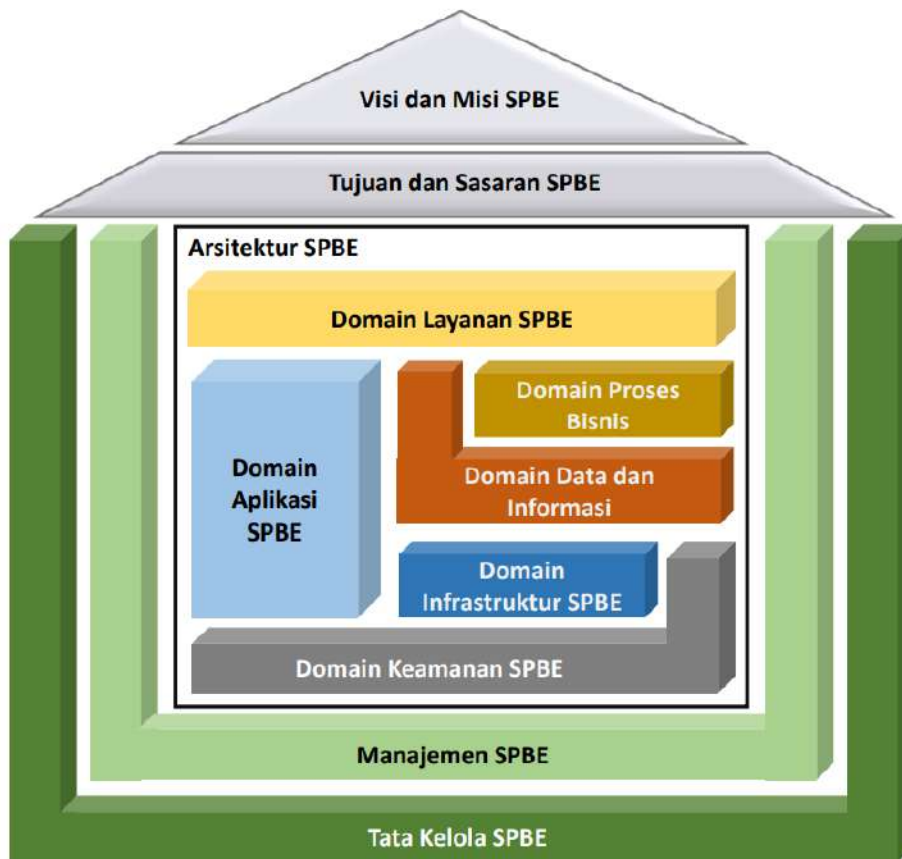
Visi dan Misi SPBE

Tujuan dan Sasaran SPBE

Arsitektur SPBE

Domain Layanan SPBE

Domain Proses Bisnis

Domain Aplikasi SPBE

Domain Data dan Informasi

Domain Infrastruktur SPBE

Domain Keamanan SPBE

Manajemen SPBE

Tata Kelola SPBE